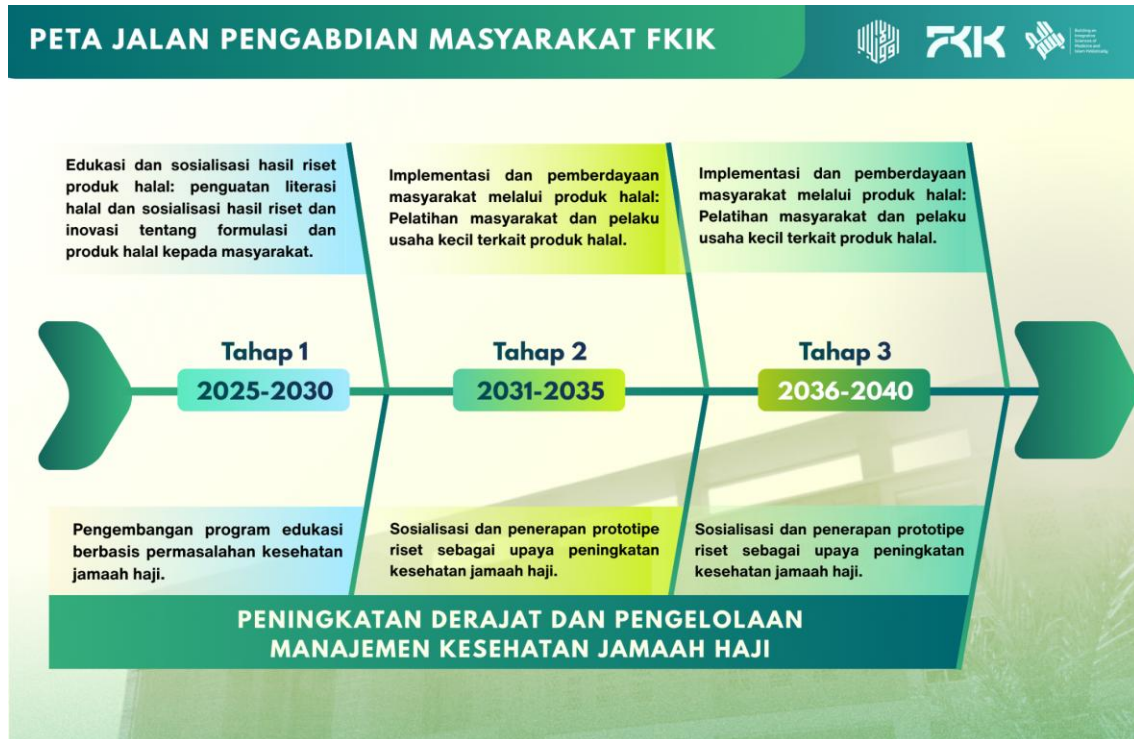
PETA JALAN PENGABDIAN MASYARAKAT FKIK

FKIK

Edukasi dan sosialisasi hasil riset produk halal: penguatan literasi halal dan sosialisasi hasil riset dan inovasi tentang formulasi dan produk halal kepada masyarakat.

Implementasi dan pemberdayaan masyarakat melalui produk halal: Pelatihan masyarakat dan pelaku usaha kecil terkait produk halal.

Implementasi dan pemberdayaan masyarakat melalui produk halal: Pelatihan masyarakat dan pelaku usaha kecil terkait produk halal.

Tahap 1
2025-2030

Tahap 2
2031-2035

Tahap 3
2036-2040

Pengembangan program edukasi berbasis permasalahan kesehatan jamaah haji.

Sosialisasi dan penerapan prototipe riset sebagai upaya peningkatan kesehatan jamaah haji.

Sosialisasi dan penerapan prototipe riset sebagai upaya peningkatan kesehatan jamaah haji.

PENINGKATAN DERAJAT DAN PENGELOLAAN MANAJEMEN KESEHATAN JAMAAH HAJI